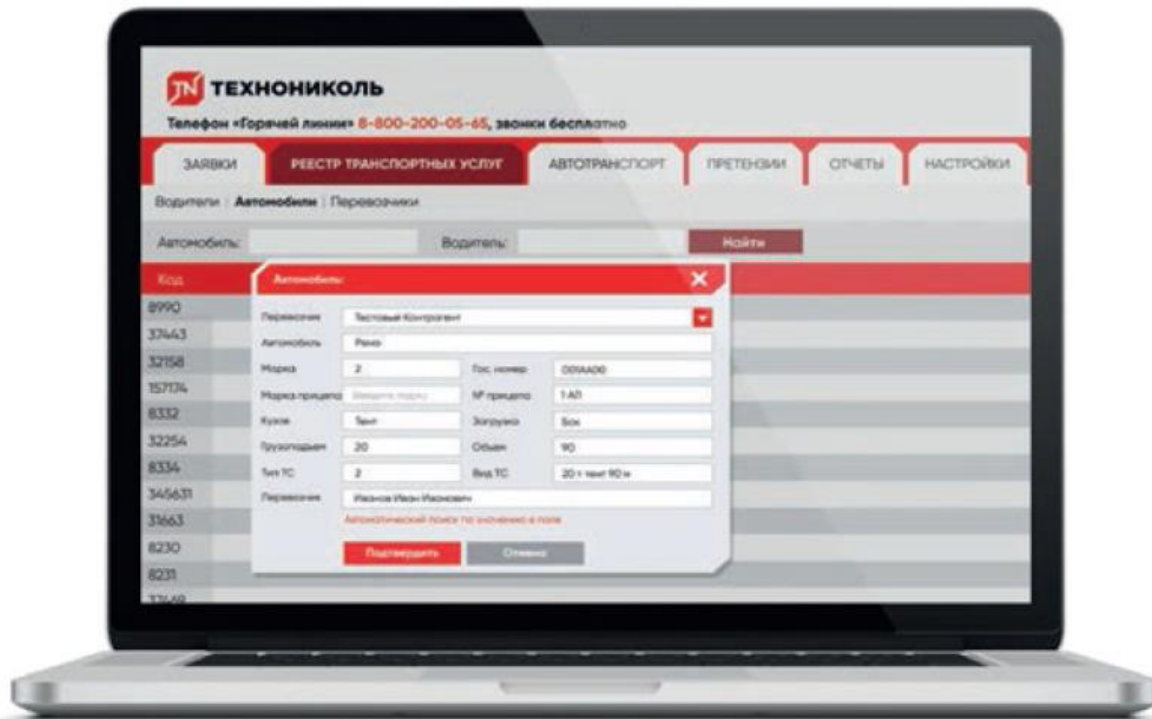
ТЕХНОНИКОЛЬ

Телефон «Горячей линии» 8-800-200-05-65, звонки бесплатно

ЗАЯВКИ | РЕЕСТР ТРАНСПОРТНЫХ УСЛУГ | АВТОТРАНСПОРТ | ПРЕТЕНЗИИ | ОТЧЕТЫ | НАСТРОЙКИ

Водители | Автомобили | Перевозчики

Автомобиль: Водитель: Найти

Код

8990
37443
32158
157174
8332
32254
8334
345631
31663
8230
8231
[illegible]

Автомобиль

Перевозчик Тестовый Контрагент
Автомобиль Рено
Марка 2 Гос. номер 001АА00
Марка прицепа Введите марку № прицепа 1 АП
Кузов Тент Загрузка Бок
Грузоподъем 20 Объем 90
Тип ТС 2 Вид ТС 20 т тент 90 м
Перевозчик Иванов Иван Иванович
Автоматический поиск по значению в поле

Подтвердить Отмена